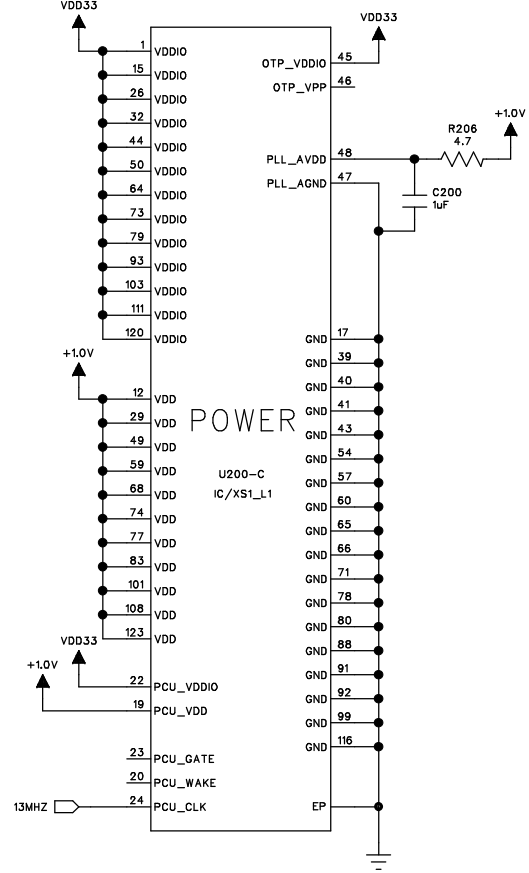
VDD33

1 VDDIO
15 VDDIO
26 VDDIO
32 VDDIO
44 VDDIO
50 VDDIO
64 VDDIO
73 VDDIO
79 VDDIO
93 VDDIO
103 VDDIO
111 VDDIO
120 VDDIO

+1.0V

12 VDD
29 VDD
49 VDD
59 VDD
68 VDD
74 VDD
77 VDD
83 VDD
101 VDD
108 VDD
123 VDD

VDD33
+1.0V
22 PCU_VDDIO
19 PCU_VDD

23 PCU_GATE
20 PCU_WAKE
13MHZ 24 PCU_CLK

POWER

U200-C
IC/XS1_L1

VDD33
OTP_VDDIO 45
OTP_VPP 46

+1.0V
R206
4.7
PLL_AVDD 48
PLL_AGND 47
C200
1uF

GND 17
GND 39
GND 40
GND 41
GND 43
GND 54
GND 57
GND 60
GND 65
GND 66
GND 71
GND 78
GND 80
GND 88
GND 91
GND 92
GND 99
GND 116

EP